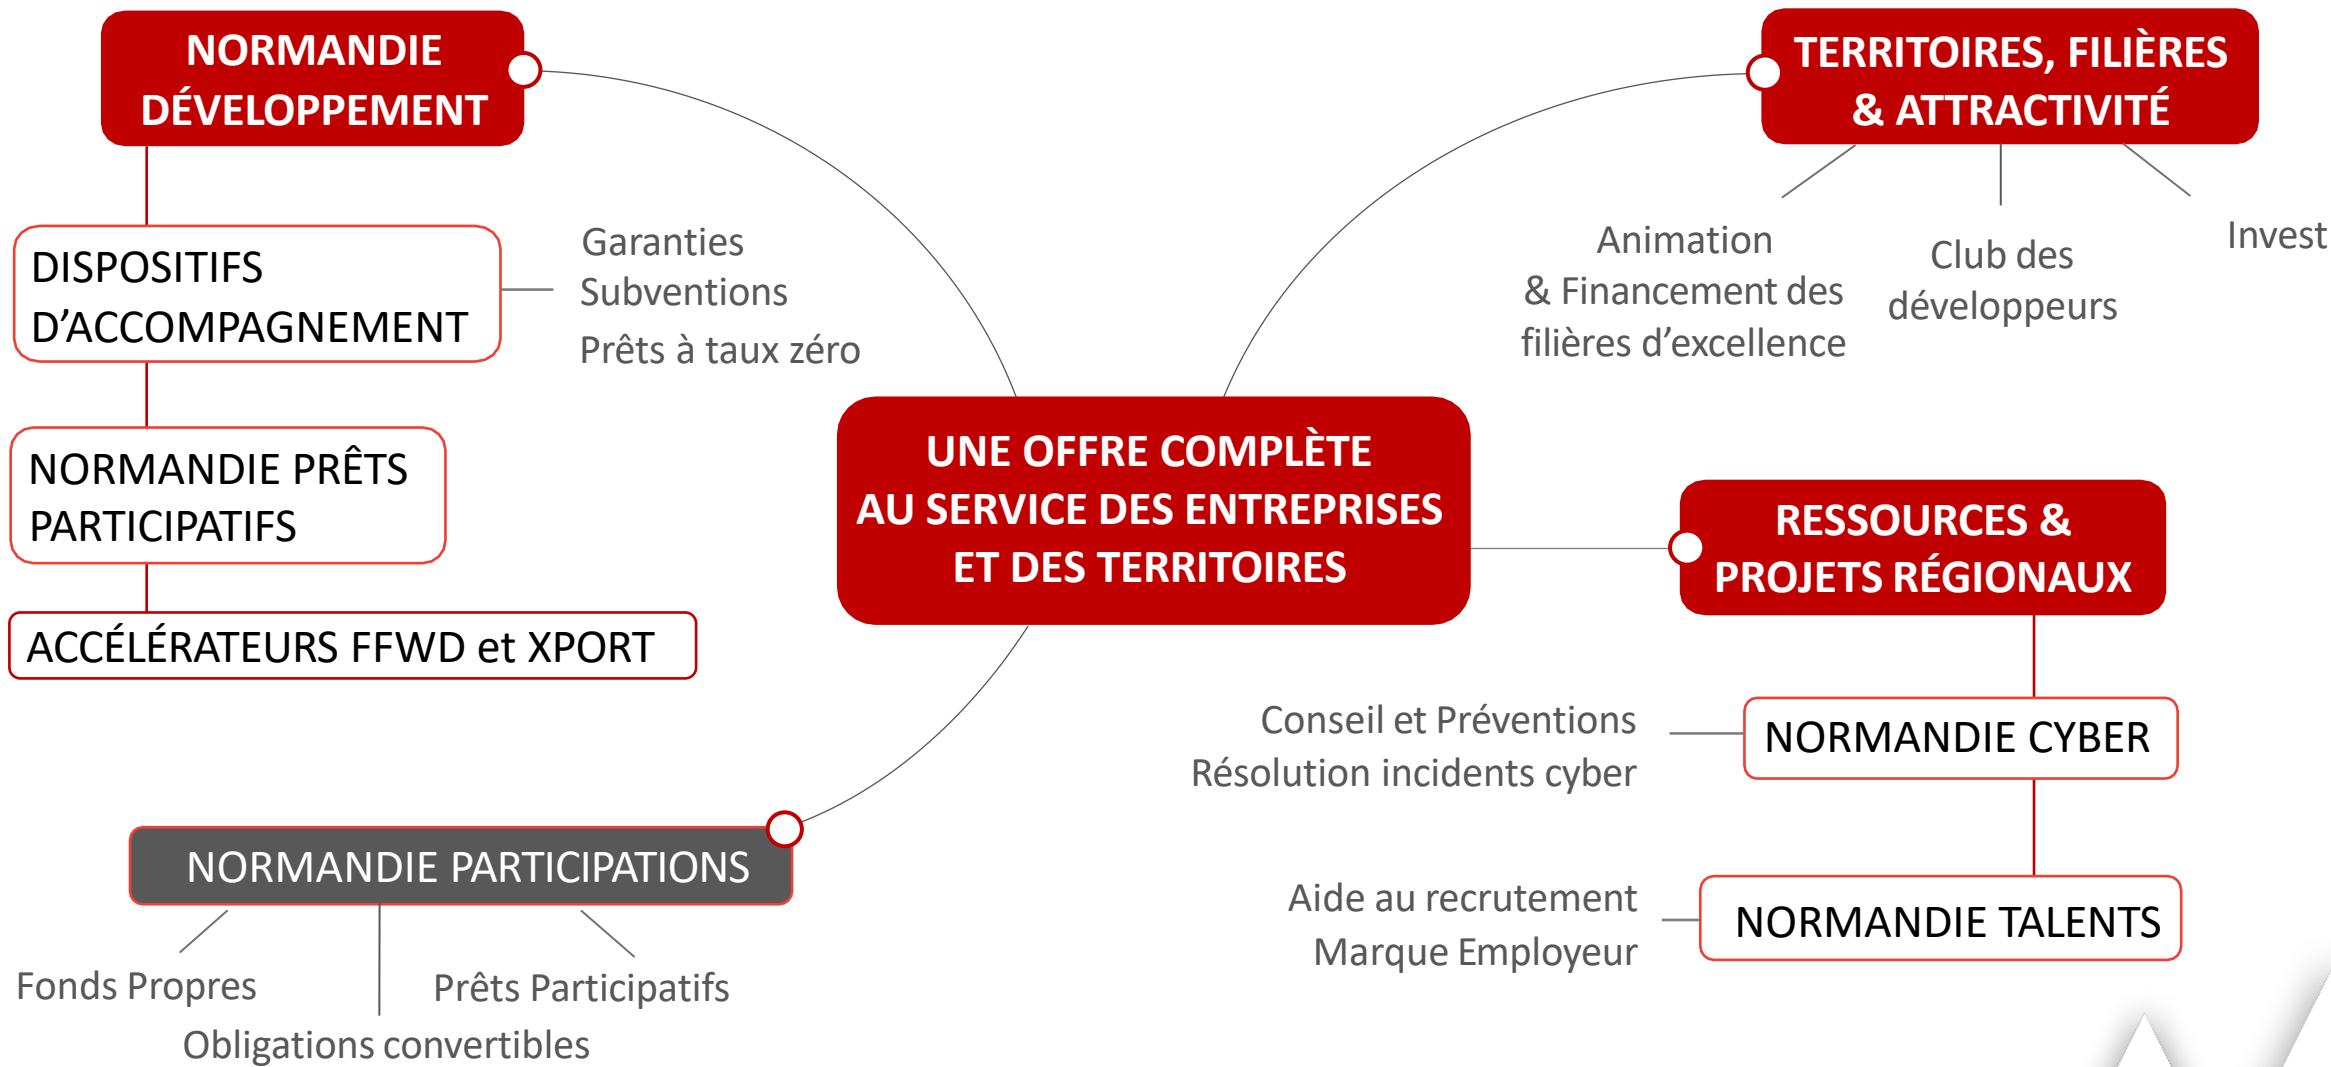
NORMANDIE DÉVELOPPEMENT

DISPOSITIFS D'ACCOMPAGNEMENT

Garanties
Subventions
Prêts à taux zéro

NORMANDIE PRÊTS PARTICIPATIFS

ACCÉLÉRATEURS FFWD et XPORT

TERRITOIRES, FILIÈRES & ATTRACTIVITÉ

Animation & Financement des filières d'excellence

Club des développeurs

Invest

UNE OFFRE COMPLÈTE AU SERVICE DES ENTREPRISES ET DES TERRITOIRES

RESSOURCES & PROJETS RÉGIONAUX

Conseil et Préventions
Résolution incidents cyber

NORMANDIE CYBER

Aide au recrutement
Marque Employeur

NORMANDIE TALENTS

NORMANDIE PARTICIPATIONS

Fonds Propres

Prêts Participatifs

Obligations convertibles